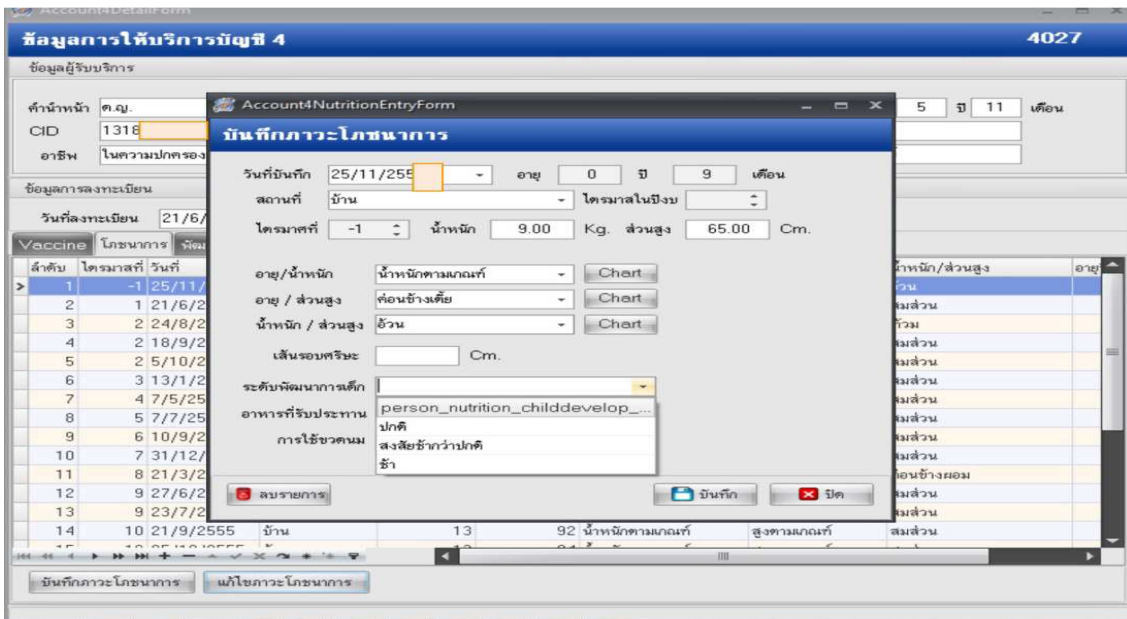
Account4DetailForm

ข้อมูลการให้บริการบัญชี 4

4027

ข้อมูลผู้รับบริการ

คำนำหน้า ด.ญ.

CID 1318

อาชีพ ในความปกครอง

5 ปี 11 เดือน

ข้อมูลการลงทะเบียน

วันที่ลงทะเบียน 21/6/

Vaccine โภชนาการ พัฒ

| ลำดับ | ไตรมาสที่ | วันที่ |  |  |  |  |  | น้ำหนัก/ส่วนสูง | อายุ |
|---|---|---|---|---|---|---|---|---|---|
| 1 | -1 | 25/11/ |  |  |  |  |  | อ้วน |  |
| 2 | 1 | 21/6/2 |  |  |  |  |  | สมส่วน |  |
| 3 | 2 | 24/8/2 |  |  |  |  |  | ท้วม |  |
| 4 | 2 | 18/9/2 |  |  |  |  |  | สมส่วน |  |
| 5 | 2 | 5/10/2 |  |  |  |  |  | สมส่วน |  |
| 6 | 3 | 13/1/2 |  |  |  |  |  | สมส่วน |  |
| 7 | 4 | 7/5/25 |  |  |  |  |  | สมส่วน |  |
| 8 | 5 | 7/7/25 |  |  |  |  |  | สมส่วน |  |
| 9 | 6 | 10/9/2 |  |  |  |  |  | สมส่วน |  |
| 10 | 7 | 31/12/ |  |  |  |  |  | สมส่วน |  |
| 11 | 8 | 21/3/2 |  |  |  |  |  | ค่อนข้างผอม |  |
| 12 | 9 | 27/6/2 |  |  |  |  |  | สมส่วน |  |
| 13 | 9 | 23/7/2 |  |  |  |  |  | สมส่วน |  |
| 14 | 10 | 21/9/2555 | บ้าน | 13 | 92 | น้ำหนักตามเกณฑ์ | สูงตามเกณฑ์ | สมส่วน |  |

บันทึกภาวะโภชนาการ แก้ไขภาวะโภชนาการ

Account4NutritionEntryForm

บันทึกภาวะโภชนาการ

วันที่บันทึก 25/11/255 อายุ 0 ปี 9 เดือน

สถานที่ บ้าน ไตรมาสในปีงบ

ไตรมาสที่ -1 น้ำหนัก 9.00 Kg. ส่วนสูง 65.00 Cm.

อายุ/น้ำหนัก น้ำหนักตามเกณฑ์ Chart

อายุ / ส่วนสูง ค่อนข้างเตี้ย Chart

น้ำหนัก / ส่วนสูง อ้วน Chart

เส้นรอบศรีษะ Cm.

ระดับพัฒนาการเด็ก

person_nutrition_childdevelop_...

ปกติ

สงสัยช้ากว่าปกติ

ช้า

อาหารที่รับประทาน

การใช้ขวดนม

ลบรายการ

บันทึก

ปิด